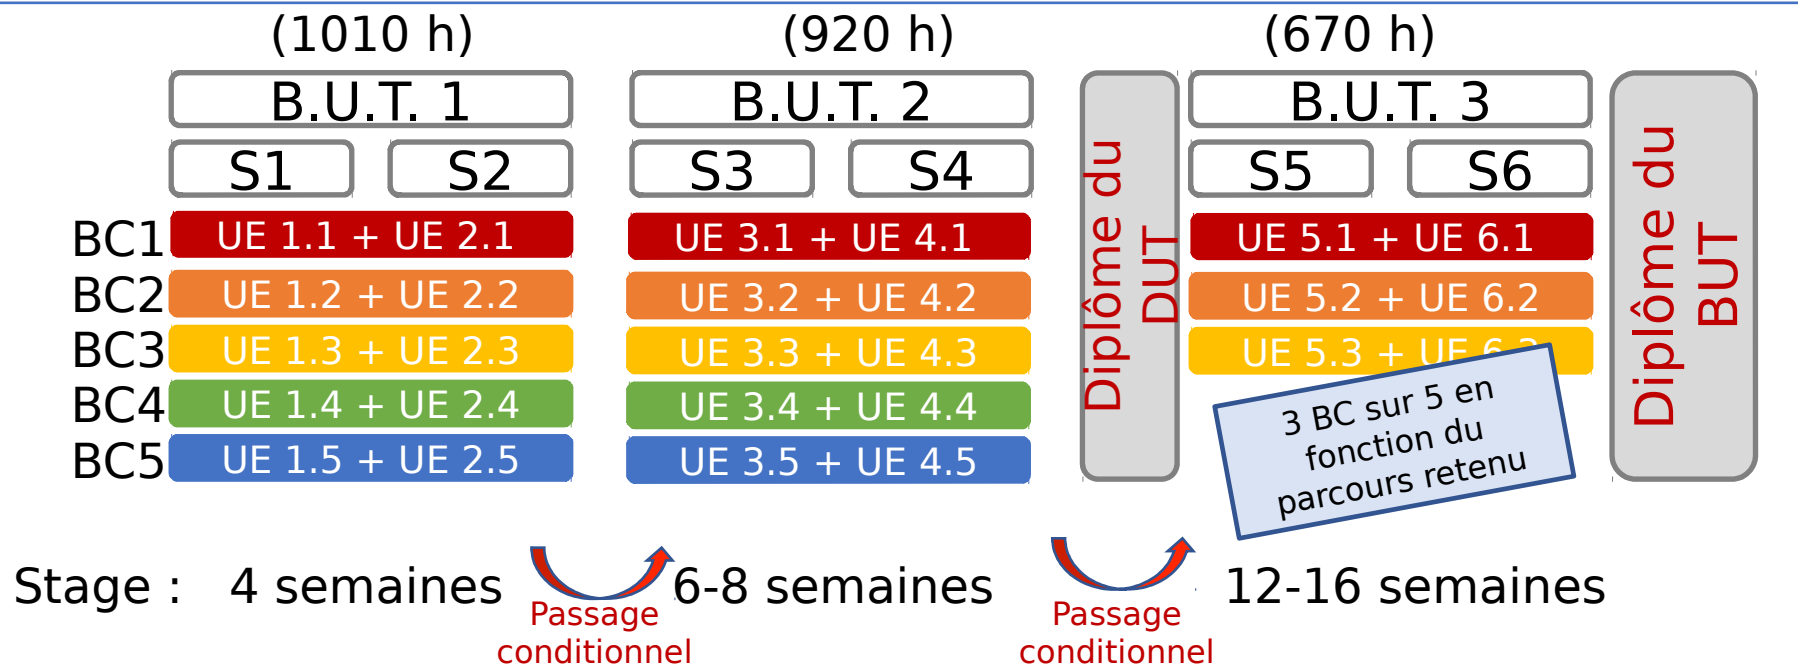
(1010 h)

B.U.T. 1

S1 S2

BC1 UE 1.1 + UE 2.1
BC2 UE 1.2 + UE 2.2
BC3 UE 1.3 + UE 2.3
BC4 UE 1.4 + UE 2.4
BC5 UE 1.5 + UE 2.5

(920 h)

B.U.T. 2

S3 S4

UE 3.1 + UE 4.1
UE 3.2 + UE 4.2
UE 3.3 + UE 4.3
UE 3.4 + UE 4.4
UE 3.5 + UE 4.5

Diplôme du DUT

(670 h)

B.U.T. 3

S5 S6

UE 5.1 + UE 6.1
UE 5.2 + UE 6.2
UE 5.3 + UE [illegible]

3 BC sur 5 en fonction du parcours retenu

Diplôme du BUT

Stage : 4 semaines

Passage conditionnel

6-8 semaines

Passage conditionnel

12-16 semaines